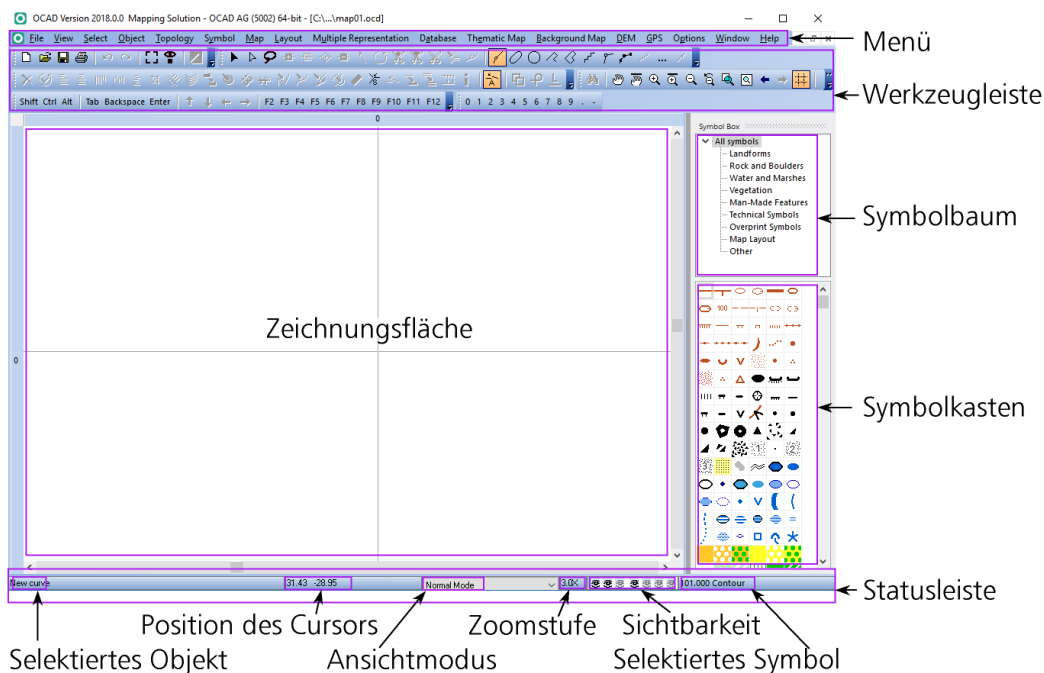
OCAD Version 2018.0.0 Mapping Solution - OCAD AG (5002) 64-bit - [C:\...\map01.ocd]

File View Select Object Topology Symbol Map Layout Multiple Representation Database Thematic Map Background Map DEM GPS Options Window Help

Menü

Werkzeugleiste

Shift Ctrl Alt Tab Backspace Enter F2 F3 F4 F5 F6 F7 F8 F9 F10 F11 F12 0 1 2 3 4 5 6 7 8 9 , -

0

0

Zeichnungsfläche

Symbol Box

All symbols
Landforms
Rock and Boulders
Water and Marshes
Vegetation
Man-Made Features
Technical Symbols
Overprint Symbols
Map Layout
Other

Symbolbaum

Symbolkasten

New curve
31.43 -28.95
Normal Mode
3.0X
101.000 Contour

Statusleiste

Position des Cursors
Zoomstufe
Sichtbarkeit
Selektiertes Objekt
Ansichtmodus
Selektiertes Symbol